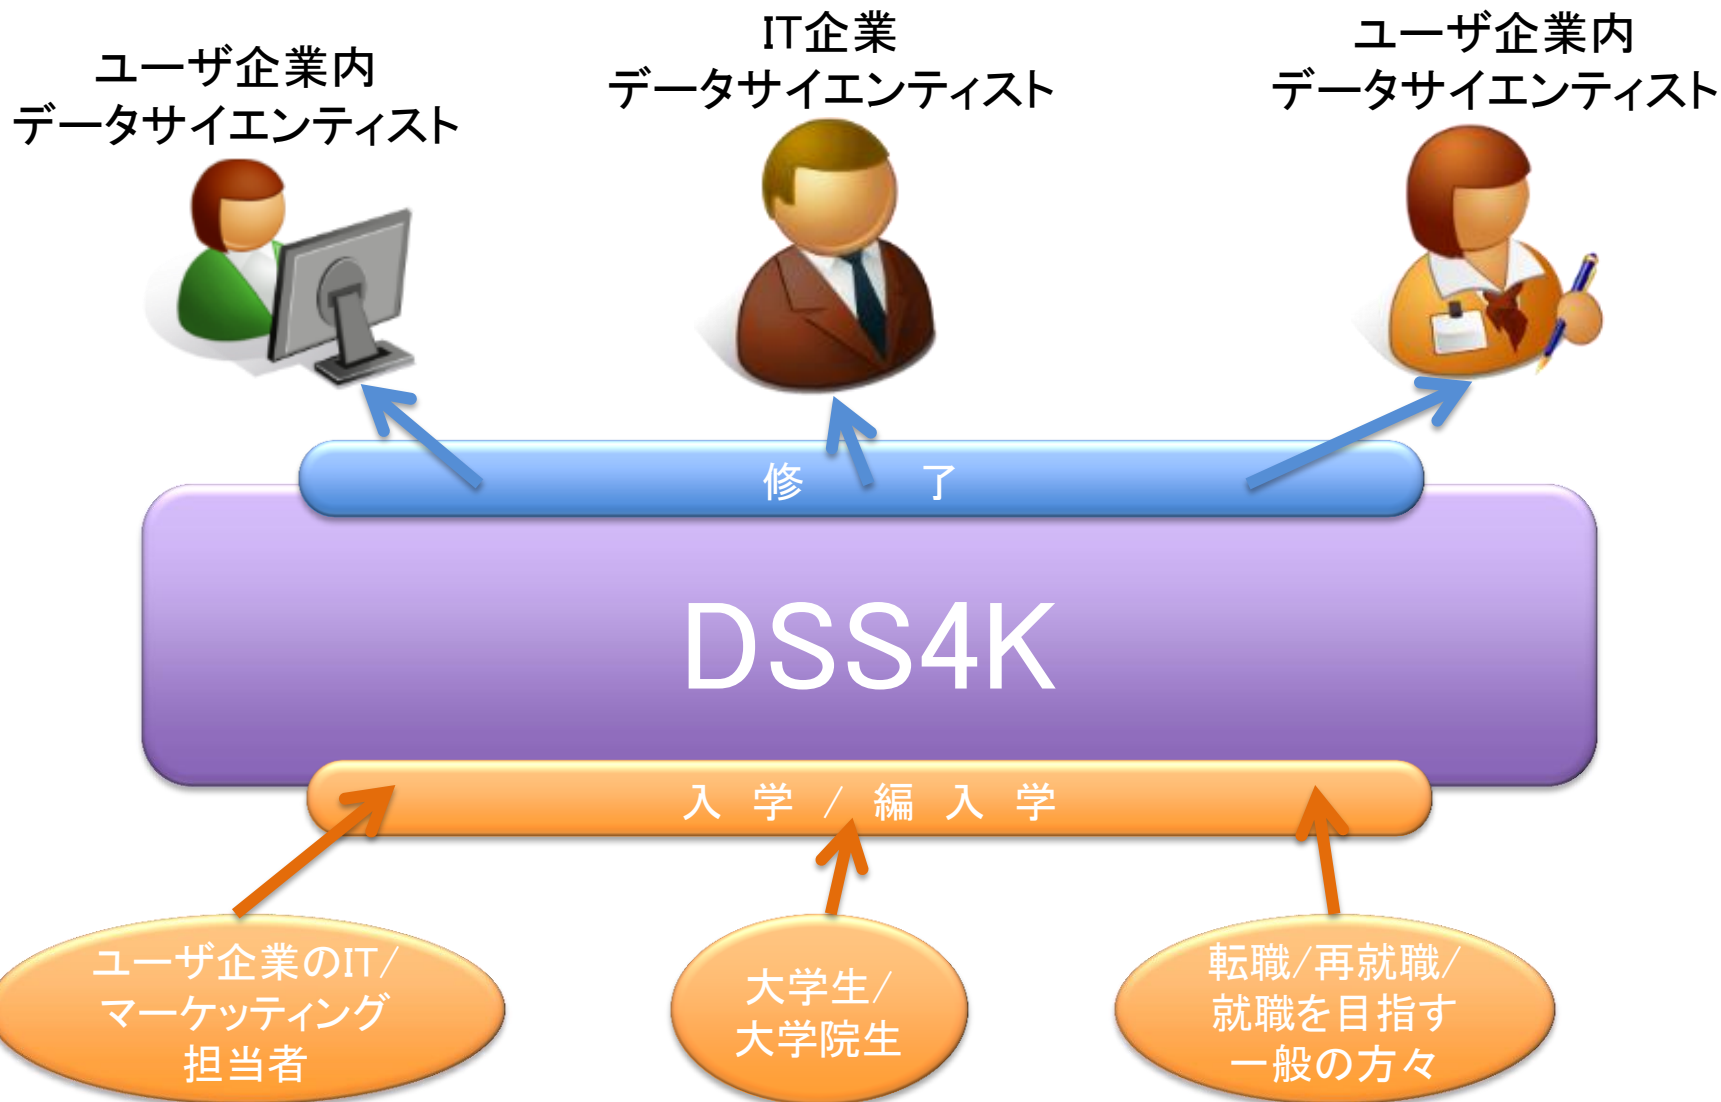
ユーザ企業内
データサイエンティスト

IT企業
データサイエンティスト

ユーザ企業内
データサイエンティスト

修　了

DSS4K

入 学 / 編 入 学

ユーザ企業のIT/
マーケッティング
担当者

大学生/
大学院生

転職/再就職/
就職を目指す
一般の方々